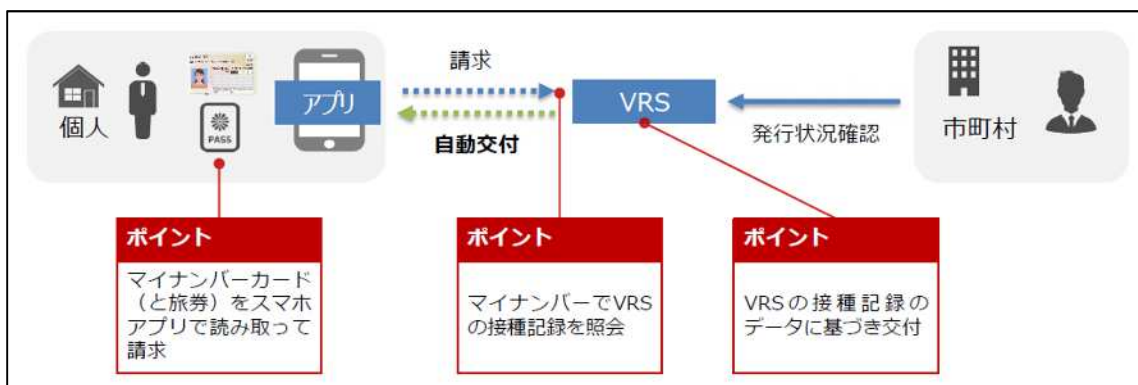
個人

PASS

アプリ

請求

自動交付

VRS

発行状況確認

市町村

ポイント

マイナンバーカード（と旅券）をスマホアプリで読み取って請求

ポイント

マイナンバーでVRSの接種記録を照会

ポイント

VRSの接種記録のデータに基づき交付